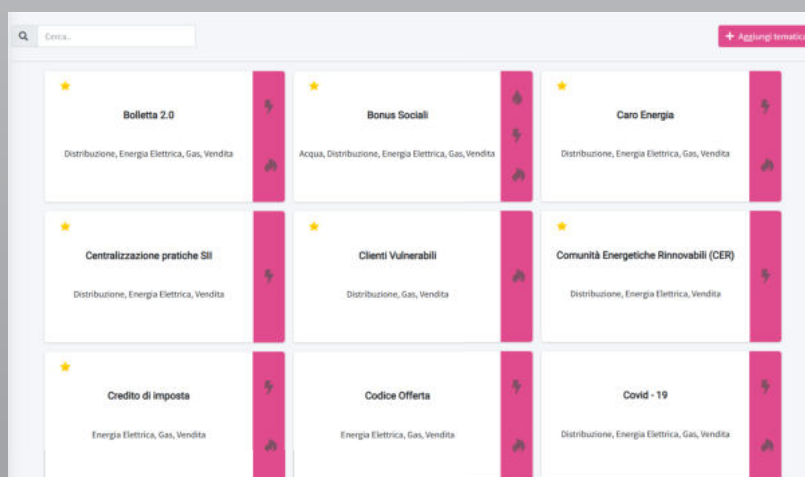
Cerca..

+ Aggiungi tematica

Bolletta 2.0

Distribuzione, Energia Elettrica, Gas, Vendita

Bonus Sociali

Acqua, Distribuzione, Energia Elettrica, Gas, Vendita

Caro Energia

Distribuzione, Energia Elettrica, Gas, Vendita

Centralizzazione pratiche SII

Distribuzione, Energia Elettrica, Vendita

Clienti Vulnerabili

Distribuzione, Gas, Vendita

Comunità Energetiche Rinnovabili (CER)

Distribuzione, Energia Elettrica, Vendita

Credito di imposta

Energia Elettrica, Gas, Vendita

Codice Offerta

Energia Elettrica, Gas, Vendita

Covid - 19

Distribuzione, Energia Elettrica, Gas, Vendita